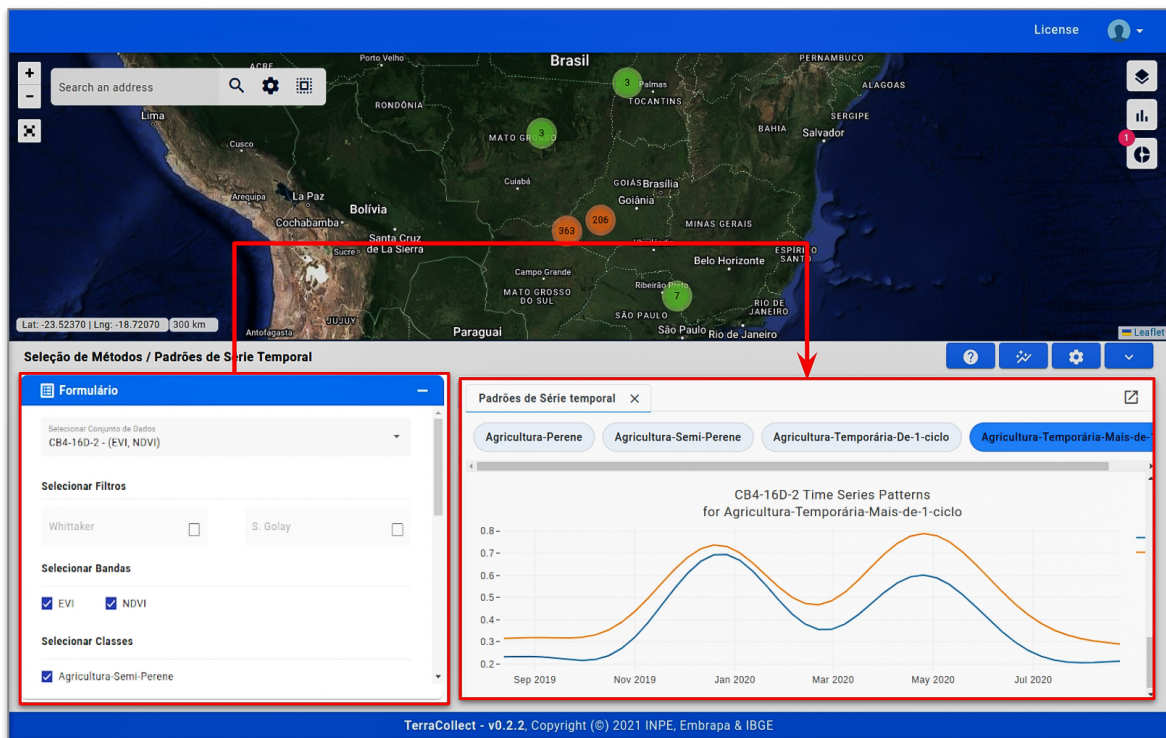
License

Search an address

ACRE
Porto Velho
Brasil
PERNAMBUCO
3
Palmas
TOCANTINS
ALAGOAS
RONDÔNIA
Lima
SERGIPE
BAHIA
Salvador
MATO GROSSO
3
Cusco
Cuiabá
GOIÁS
Brasília
Goiânia
La Paz
Arequipa
Bolívia
206
Cochabamba
MINAS GERAIS
363
Sucre
Santa Cruz de La Sierra
ESPÍRITO SANTO
Belo Horizonte
Campo Grande
MATO GROSSO DO SUL
Ribeirão Preto
7
RIO DE JANEIRO
SÃO PAULO
Lat: -23.52370 | Lng: -18.72070
300 km
JUJUY
Antofagasta
Paraguai
São Paulo
Rio de Janeiro
Leaflet

Seleção de Métodos / Padrões de Série Temporal

Formulário
Selecionar Conjunto de Dados
CB4-16D-2 - (EVI, NDVI)
Selecionar Filtros
Whittaker
S. Golay
Selecionar Bandas
EVI
NDVI
Selecionar Classes
Agricultura-Semi-Perene

Padrões de Série temporal
Agricultura-Perene
Agricultura-Semi-Perene
Agricultura-Temporária-De-1-ciclo
Agricultura-Temporária-Mais-de-

CB4-16D-2 Time Series Patterns
for Agricultura-Temporária-Mais-de-1-ciclo
0.8
0.7
0.6
0.5
0.4
0.3
0.2
Sep 2019
Nov 2019
Jan 2020
Mar 2020
May 2020
Jul 2020

TerraCollect - v0.2.2, Copyright (©) 2021 INPE, Embrapa & IBGE